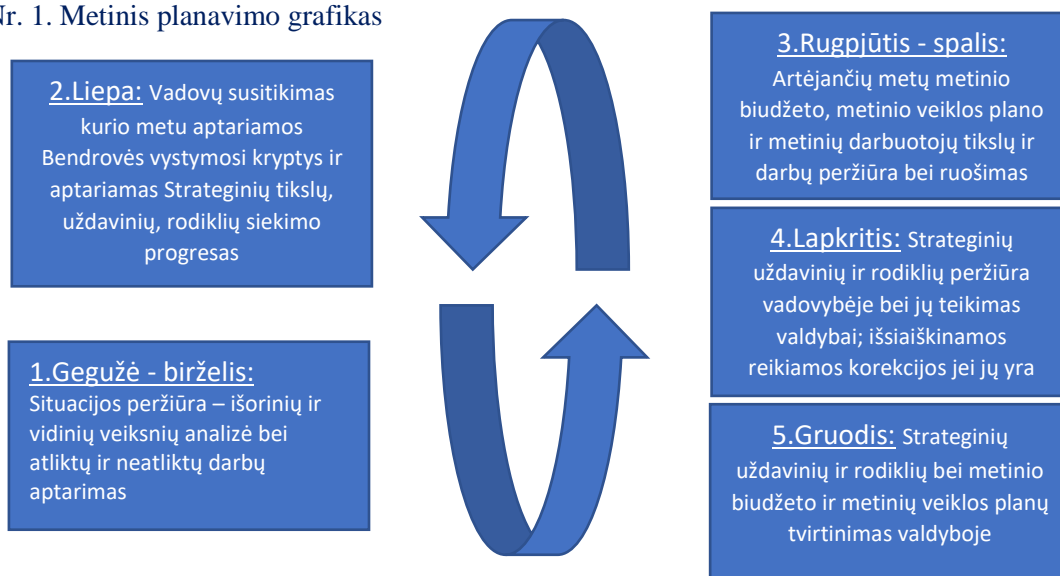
Nr. 1. Metinis planavimo grafikas

2.Liepa: Vadovų susitikimas kurio metu aptariamos Bendrovės vystymosi kryptys ir aptariamas Strateginių tikslų, uždavinių, rodiklių siekimo progresas

1.Gegužė - birželis: Situacijos peržiūra – išorinių ir vidinių veiksnių analizė bei atliktų ir neatliktų darbų aptarimas

3.Rugpjūtis - spalis: Artėjančių metų metinio biudžeto, metinio veiklos plano ir metinių darbuotojų tikslų ir darbų peržiūra bei ruošimas

4.Lapkritis: Strateginių uždavinių ir rodiklių peržiūra vadovybėje bei jų teikimas valdybai; išsiaiškinamos reikiamos korekcijos jei jų yra

5.Gruodis: Strateginių uždavinių ir rodiklių bei metinio biudžeto ir metinių veiklos planų tvirtinimas valdyboje